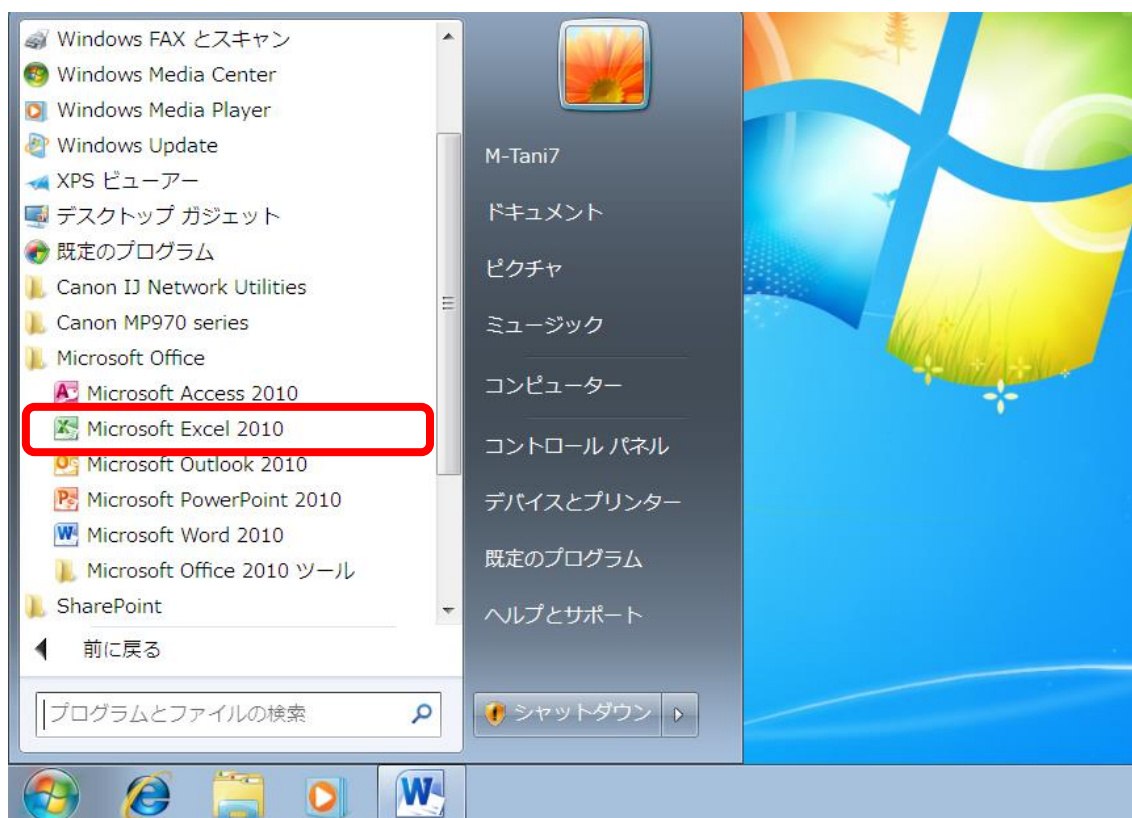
Windows FAX とスキャン
Windows Media Center
Windows Media Player
Windows Update
XPS ビューアー
デスクトップ ガジェット
既定のプログラム
Canon IJ Network Utilities
Canon MP970 series
Microsoft Office
Microsoft Access 2010
Microsoft Excel 2010
Microsoft Outlook 2010
Microsoft PowerPoint 2010
Microsoft Word 2010
Microsoft Office 2010 ツール
SharePoint
前に戻る
プログラムとファイルの検索

M-Tani7
ドキュメント
ピクチャ
ミュージック
コンピューター
コントロール パネル
デバイスとプリンター
既定のプログラム
ヘルプとサポート
シャットダウン